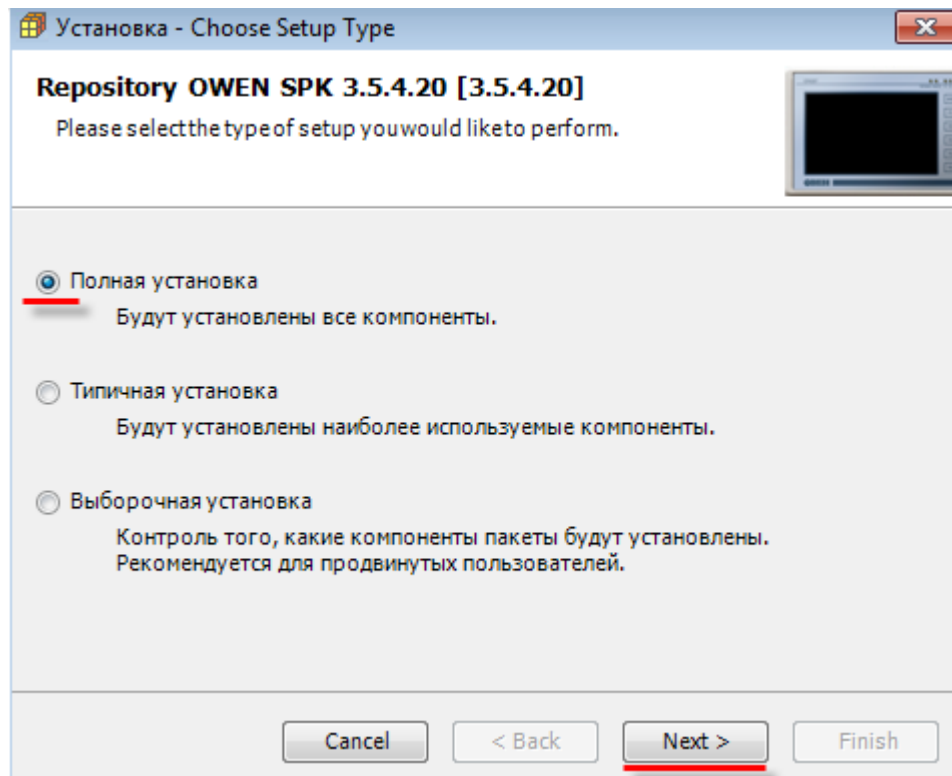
Установка - Choose Setup Type

Repository OWEN SPK 3.5.4.20 [3.5.4.20]
Please selectthe type of setup youwould liketo perform.

Полная установка
Будут установлены все компоненты.

Типичная установка
Будут установлены наиболее используемые компоненты.

Выборочная установка
Контроль того, какие компоненты пакеты будут установлены. Рекомендуется для продвинутых пользователей.

Cancel
< Back
Next >
Finish